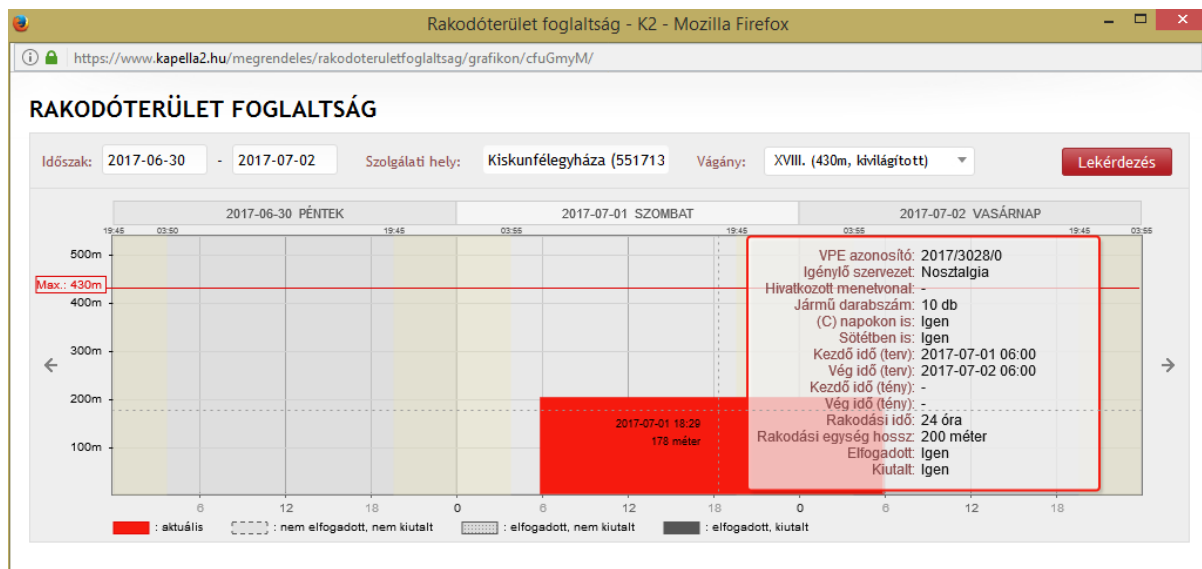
Rakodóterület foglaltság - K2 - Mozilla Firefox

https://www.kapella2.hu/megrendeles/rakodoteruletfoglaltsag/grafikon/cfuGmyM/

RAKODÓTERÜLET FOGLALTSÁG

Időszak: 2017-06-30 - 2017-07-02 Szolgálati hely: Kiskunfélegyháza (551713 Vágány: XVIII. (430m, kivilágított) Lekérdezés

2017-06-30 PÉNTEK | 2017-07-01 SZOMBAT | 2017-07-02 VASÁRNAP

19:45 03:50 19:45 03:55 19:45 03:55 19:45 03:55

500m
Max.: 430m
400m
300m
200m
100m

2017-07-01 18:29
178 méter

VPE azonosító: 2017/3028/0
Igénylő szervezet: Nosztalgia
Hivatkozott menetvonal: -
Jármű darabszám: 10 db
(C) napokon is: Igen
Sötétben is: Igen
Kezdő idő (terv): 2017-07-01 06:00
Vég idő (terv): 2017-07-02 06:00
Kezdő idő (tény): -
Vég idő (tény): -
Rakodási idő: 24 óra
Rakodási egység hossz: 200 méter
Elfogadott: Igen
Kiutalt: Igen

6 12 18 0 6 12 18 0 6 12 18

: aktuális : nem elfogadott, nem kiutalt : elfogadott, nem kiutalt : elfogadott, kiutalt